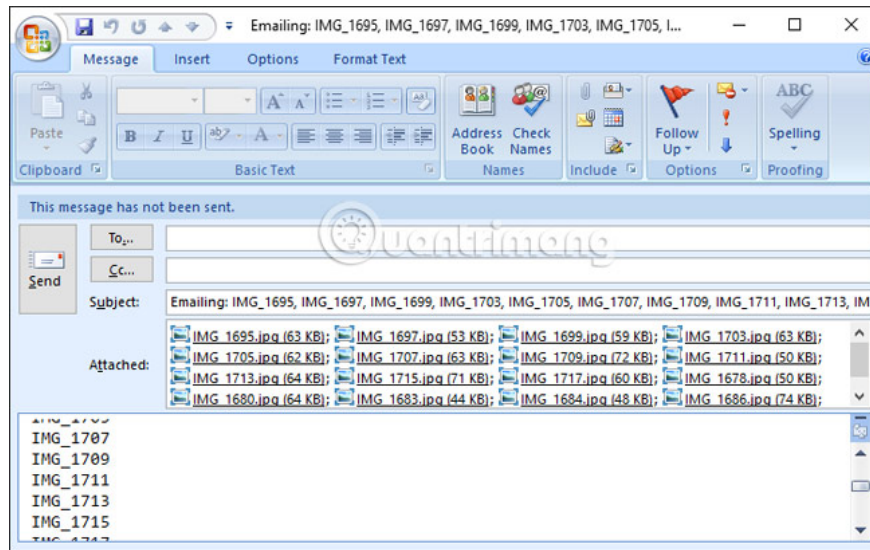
Emailing: IMG_1695, IMG_1697, IMG_1699, IMG_1703, IMG_1705, I...

Message Insert Options Format Text

Paste
Clipboard

Basic Text

Address Book
Check Names
Names

Include

Follow Up
Options

Spelling
Proofing

This message has not been sent.

Send

To...

Cc...

Subject: Emailing: IMG_1695, IMG_1697, IMG_1699, IMG_1703, IMG_1705, IMG_1707, IMG_1709, IMG_1711, IMG_1713, IM

Attached: IMG_1695.jpg (63 KB); IMG_1697.jpg (53 KB); IMG_1699.jpg (59 KB); IMG_1703.jpg (63 KB); IMG_1705.jpg (62 KB); IMG_1707.jpg (63 KB); IMG_1709.jpg (72 KB); IMG_1711.jpg (50 KB); IMG_1713.jpg (64 KB); IMG_1715.jpg (71 KB); IMG_1717.jpg (60 KB); IMG_1678.jpg (50 KB); IMG_1680.jpg (64 KB); IMG_1683.jpg (44 KB); IMG_1684.jpg (48 KB); IMG_1686.jpg (74 KB);

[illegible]
IMG_1707
IMG_1709
IMG_1711
IMG_1713
IMG_1715
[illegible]

Quantrimang